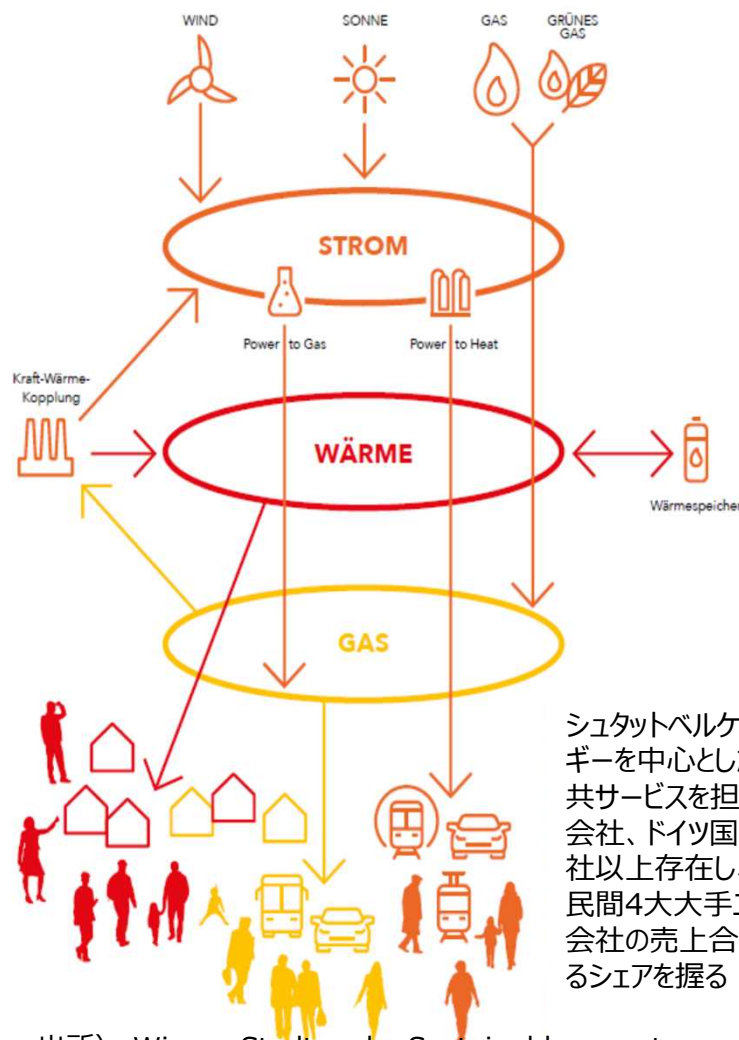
WIND

SONNE

GAS

GRÜNES GAS

STROM

Power to Gas

Power to Heat

Kraft-Wärme-Kopplung

WÄRME

Wärmespeicher

GAS

シュタットベルケ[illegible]
ギーを中心とし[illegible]
共サービスを担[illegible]
会社、ドイツ国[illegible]
社以上存在し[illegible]
民間4大大手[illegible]
会社の売上合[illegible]
るシェアを握る

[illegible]